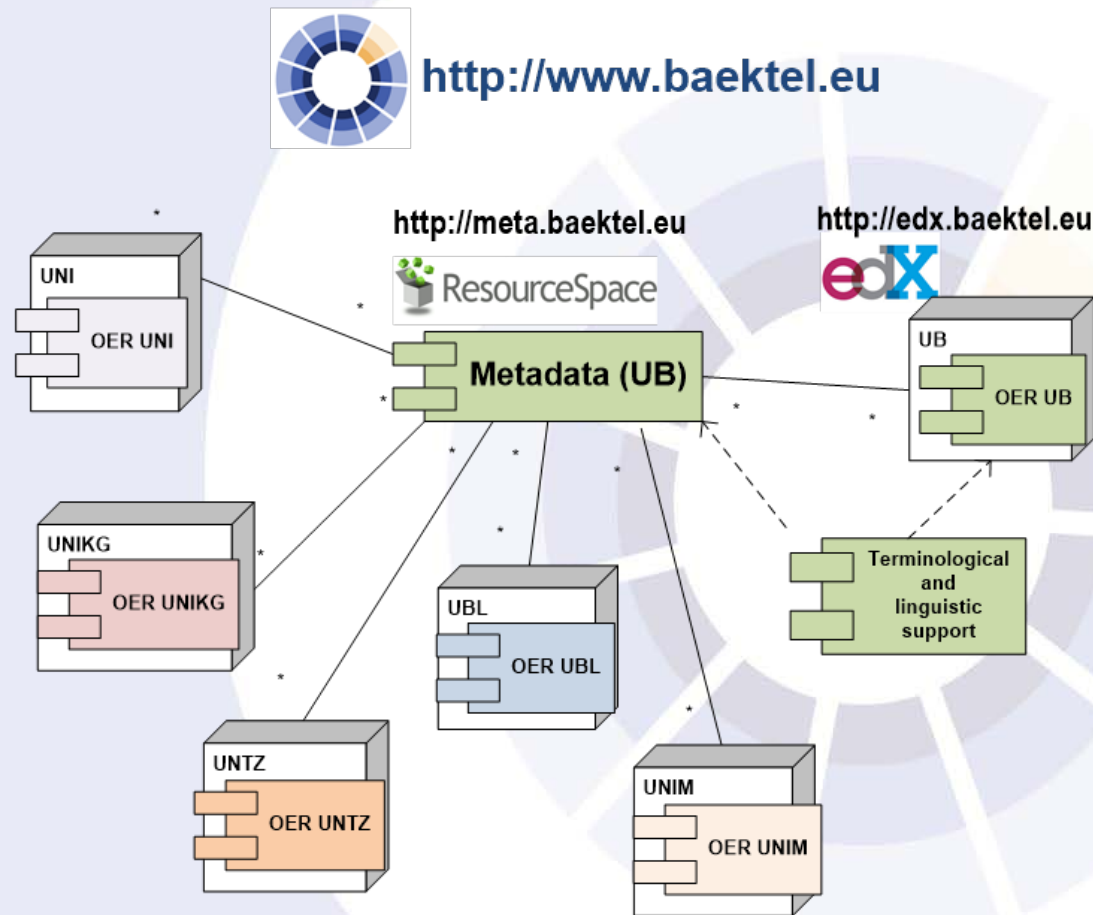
http://www.baektel.eu

http://meta.baektel.eu

ResourceSpace

http://edx.baektel.eu

edX

UNI

OER UNI

Metadata (UB)

UB

OER UB

UNIKG

OER UNIKG

UBL

OER UBL

Terminological and linguistic support

UNTZ

OER UNTZ

UNIM

OER UNIM

*
*
*
*
*
*
*
*
*
*
*
*